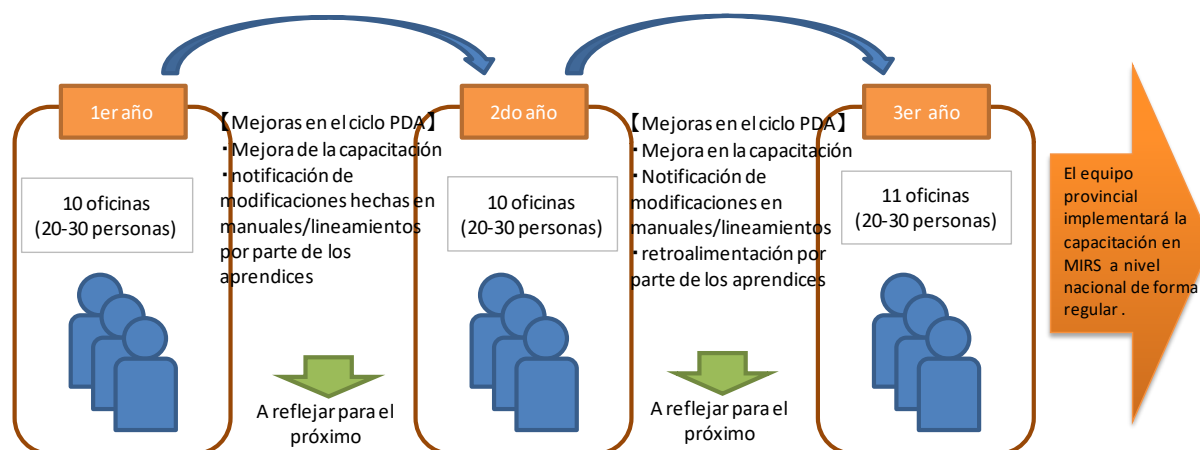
1er año

10 oficinas
(20-30 personas)

【Mejoras en el ciclo PDA】
・Mejora de la capacitación
・notificación de modificaciones hechas en manuales/lineamientos por parte de los aprendices

A reflejar para el próximo

2do año

10 oficinas
(20-30 personas)

【Mejoras en el ciclo PDA】
・Mejora en la capacitación
・Notificación de modificaciones en manuales/lineamientos
・retroalimentación por parte de los aprendices

A reflejar para el próximo

3er año

11 oficinas
(20-30 personas)

El equipo provincial implementará la capacitación en MIRS a nivel nacional de forma regular .